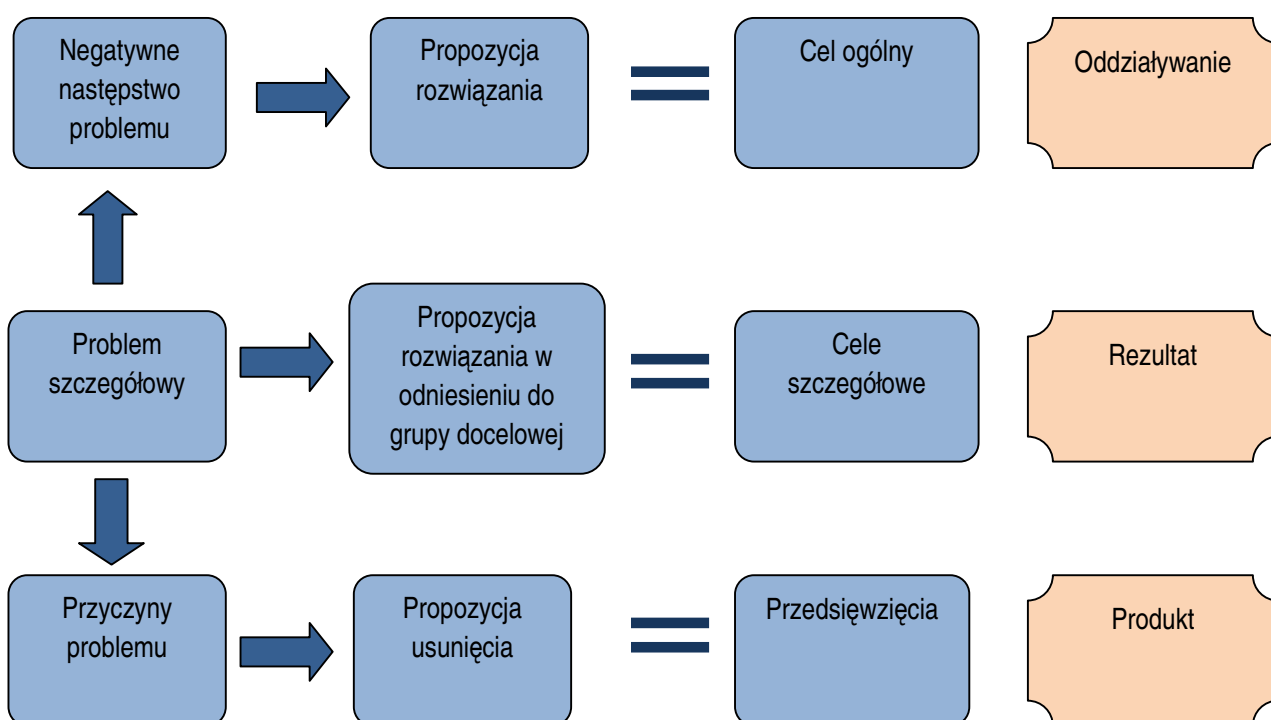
Negatywne następstwo problemu

Propozycja rozwiązania

Cel ogólny

Oddziaływanie

Problem szczegółowy

Propozycja rozwiązania w odniesieniu do grupy docelowej

Cele szczegółowe

Rezultat

Przyczyny problemu

Propozycja usunięcia

Przedsięwzięcia

Produkt